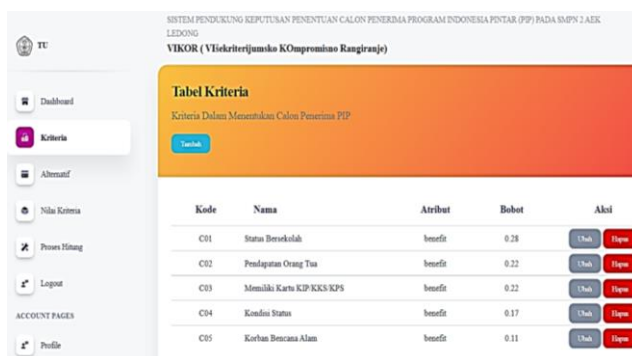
TU

SISTEM PENDUKUNG KEPUTUSAN PENENTUAN CALON PENERIMA PROGRAM INDONESIA PINTAR (PIP) PADA SMPN 2 AEK LEDONG

VIKOR ( VIšekriterijumsko KOmpromisno Rangiranje)

Dashboard

Kriteria

Alternatif

Nilai Kriteria

Proses Hitung

Logout

ACCOUNT PAGES

Profile

Tabel Kriteria

Kriteria Dalam Menentukan Calon Penerima PIP

Tambah

| Kode | Nama | Atribut | Bobot | Aksi |
|---|---|---|---|---|
| C01 | Status Bersekolah | benefit | 0.28 | Ubah Hapus |
| C02 | Pendapatan Orang Tua | benefit | 0.22 | Ubah Hapus |
| C03 | Memiliki Kartu KIP/KKS/KPS | benefit | 0.22 | Ubah Hapus |
| C04 | Kondisi Status | benefit | 0.17 | Ubah Hapus |
| C05 | Korban Bencana Alam | benefit | 0.11 | Ubah Hapus |